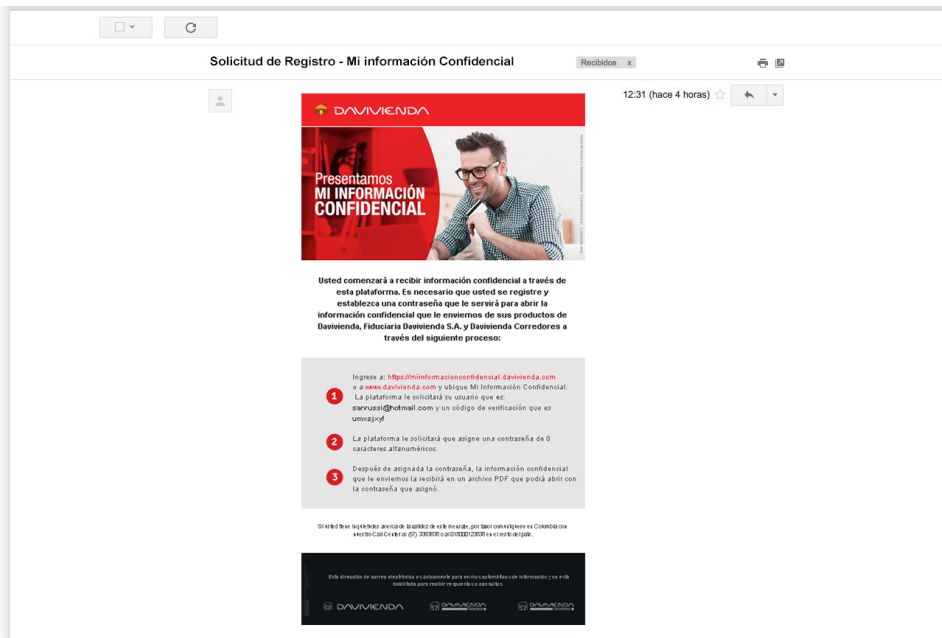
Solicitud de Registro - Mi información Confidencial

Recibidos x

12:31 (hace 4 horas)

DAVIVIENDA

Presentamos
MI INFORMACIÓN
CONFIDENCIAL

Usted comenzará a recibir información confidencial a través de esta plataforma. Es necesario que usted se registre y establezca una contraseña que le servirá para abrir la información confidencial que le enviemos de sus productos de Davivienda, Fiduciaria Davivienda S.A. y Davivienda Corredores a través del siguiente proceso:

1 Ingrese a: https://miinformacionconfidencial.davivienda.com o a www.davivienda.com y ubique Mi Información Confidencial. La plataforma le solicitará su usuario que es: sanrussi@hotmail.com y un código de verificación que es umxsjxyf

2 La plataforma le solicitará que asigne una contraseña de 8 caracteres alfanuméricos.

3 Después de asignada la contraseña, la información confidencial que le enviemos la recibirá en un archivo PDF que podrá abrir con la contraseña que asignó.

Si usted tiene inquietudes acerca de la validez de este mensaje, por favor comuníquese en Colombia a nuestro Call Center al (57) 3383838 o al 018000123838 en el resto del país.

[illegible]

DAVIVIENDA DAVIVIENDA DAVIVIENDA